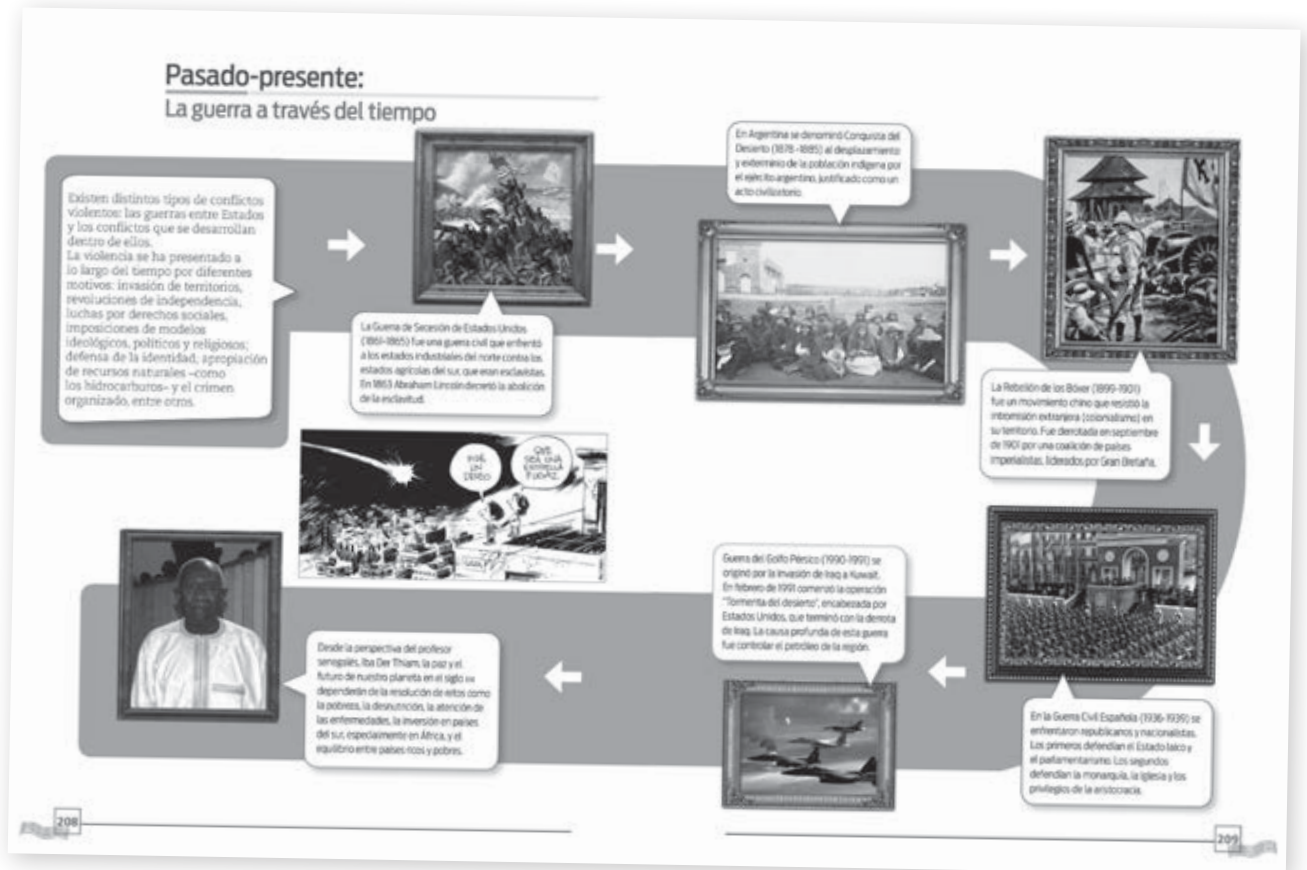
Pasado-presente:
La guerra a través del tiempo

Existen distintos tipos de conflictos violentos: las guerras entre Estados y los conflictos que se desarrollan dentro de ellos.
La violencia se ha presentado a lo largo del tiempo por diferentes motivos: invasión de territorios, revoluciones de independencia, luchas por derechos sociales, imposiciones de modelos ideológicos, políticos y religiosos; defensa de la identidad, apropiación de recursos naturales –como los hidrocarburos– y el crimen organizado, entre otros.

La Guerra de Secesión de Estados Unidos (1861-1865) fue una guerra civil que enfrentó a los estados industriales del norte contra los estados agrícolas del sur, que eran esclavistas. En 1863 Abraham Lincoln decretó la abolición de la esclavitud.

En Argentina se denominó Conquista del Desierto (1878-1885) al desplazamiento y exterminio de la población indígena por el ejército argentino, justificado como un acto civilizatorio.

La Rebelión de los Bóxer (1899-1901) fue un movimiento chino que resistió la intromisión extranjera (colonialismo) en su territorio. Fue derrotada en septiembre de 1901 por una coalición de países imperialistas, liderados por Gran Bretaña.

¡Pide un deseo!

Que sea una estrella fugaz.

En la Guerra Civil Española (1936-1939) se enfrentaron republicanos y nacionalistas. Los primeros defendían el Estado laico y el parlamentarismo. Los segundos defendían la monarquía, la Iglesia y los privilegios de la aristocracia.

Guerra del Golfo Pérsico (1990-1991) se originó por la invasión de Iraq a Kuwait. En febrero de 1991 comenzó la operación "Tormenta del desierto", encabezada por Estados Unidos, que terminó con la derrota de Iraq. La causa profunda de esta guerra fue controlar el petróleo de la región.

Desde la perspectiva del profesor senegalés, Iba Der Thiam, la paz y el futuro de nuestro planeta en el siglo XXI dependerán de la resolución de retos como la pobreza, la desnutrición, la atención de las enfermedades, la inversión en países del sur, especialmente en África, y el equilibrio entre países ricos y pobres.

208

209